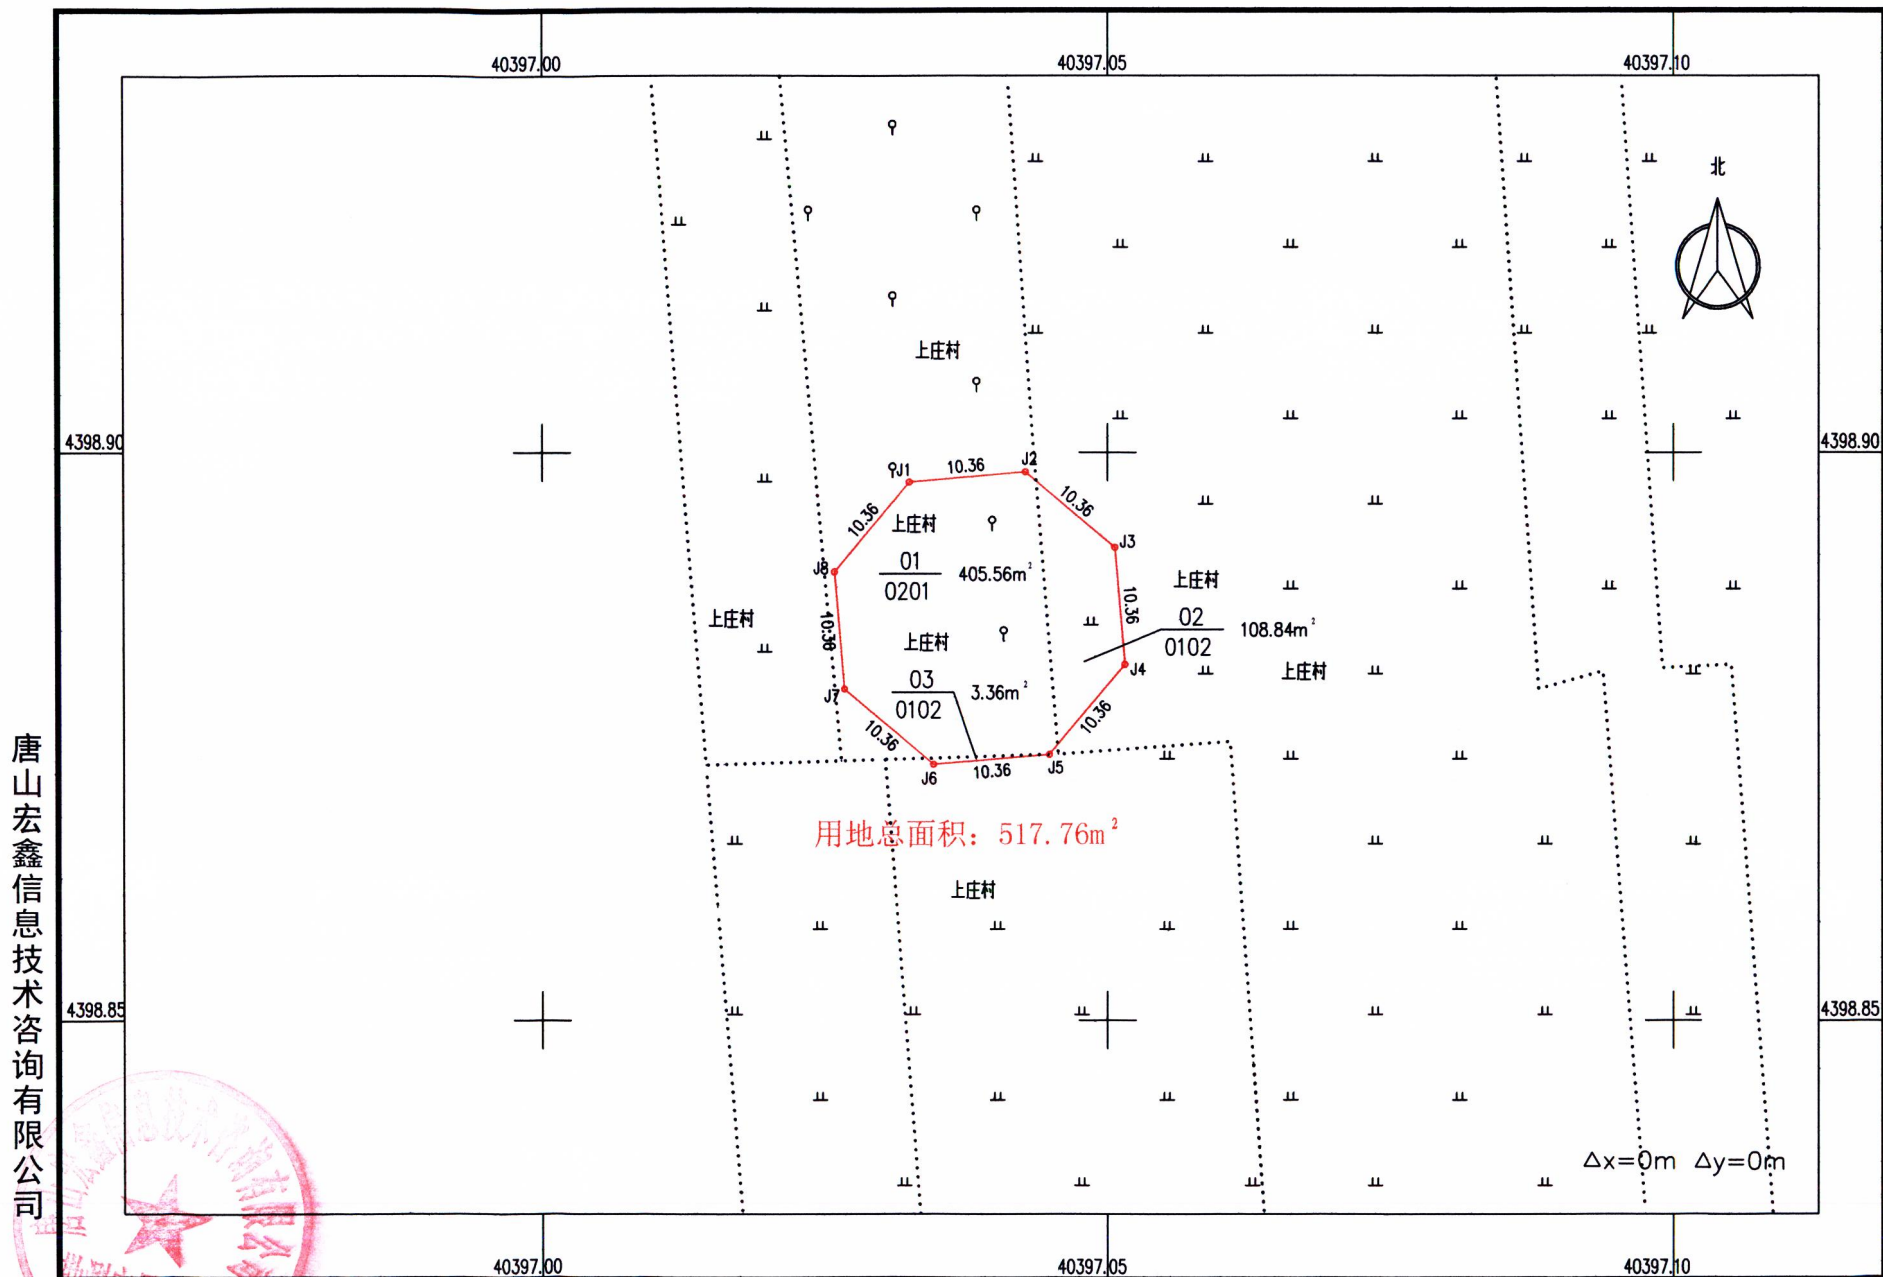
40397.00
40397.05
40397.10
北
4398.90
4398.90
上庄村
J1
10.36
J2
10.36
10.36
J3
上庄村
J8
$\frac{01}{0201}$ 405.56m$^2$
上庄村
10.36
上庄村
10.36
$\frac{02}{0102}$ 108.84m$^2$
上庄村
上庄村
J4
$\frac{03}{0102}$ 3.36m$^2$
J7
10.36
10.36
J6
10.36
J5
用地总面积：517.76m$^2$
上庄村
4398.85
4398.85
Δx=0m Δy=0m
40397.00
40397.05
40397.10
唐山宏鑫信息技术咨询有限公司
唐山宏鑫信息技术咨询有限公司